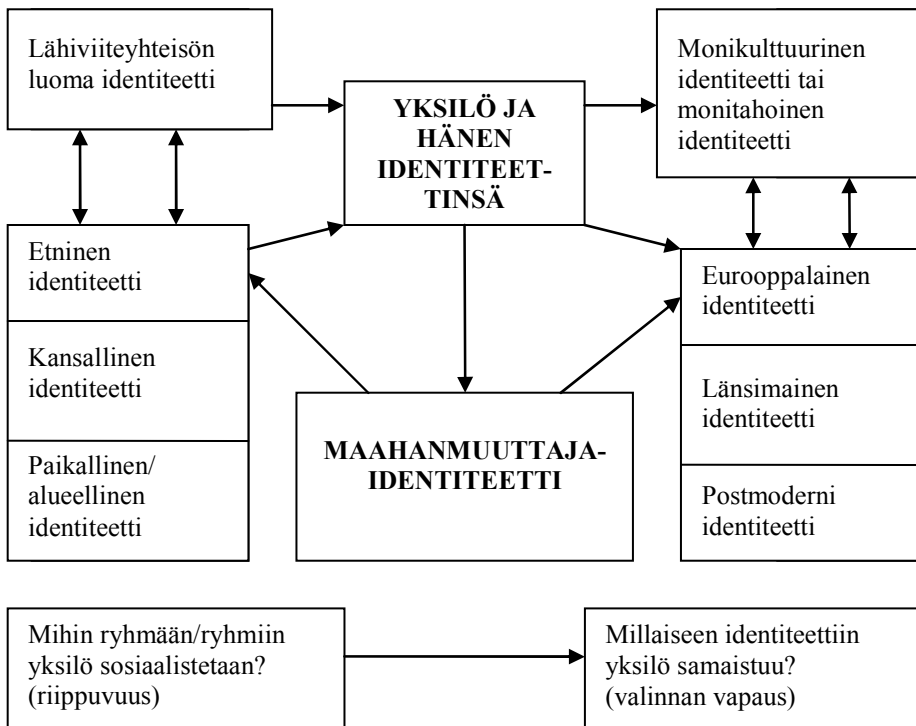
Lähiviiteyhteisön luoma identiteetti

YKSILÖ JA HÄNEN IDENTITEETTINSÄ

Monikulttuurinen identiteetti tai monitahoinen identiteetti

Etninen identiteetti

Kansallinen identiteetti

Paikallinen/ alueellinen identiteetti

MAAHANMUUTTAJA-IDENTITEETTI

Eurooppalainen identiteetti

Länsimainen identiteetti

Postmoderni identiteetti

Mihin ryhmään/ryhmiin yksilö sosiaalistetaan? (riippuvuus)

Millaiseen identiteettiin yksilö samaistuu? (valinnan vapaus)